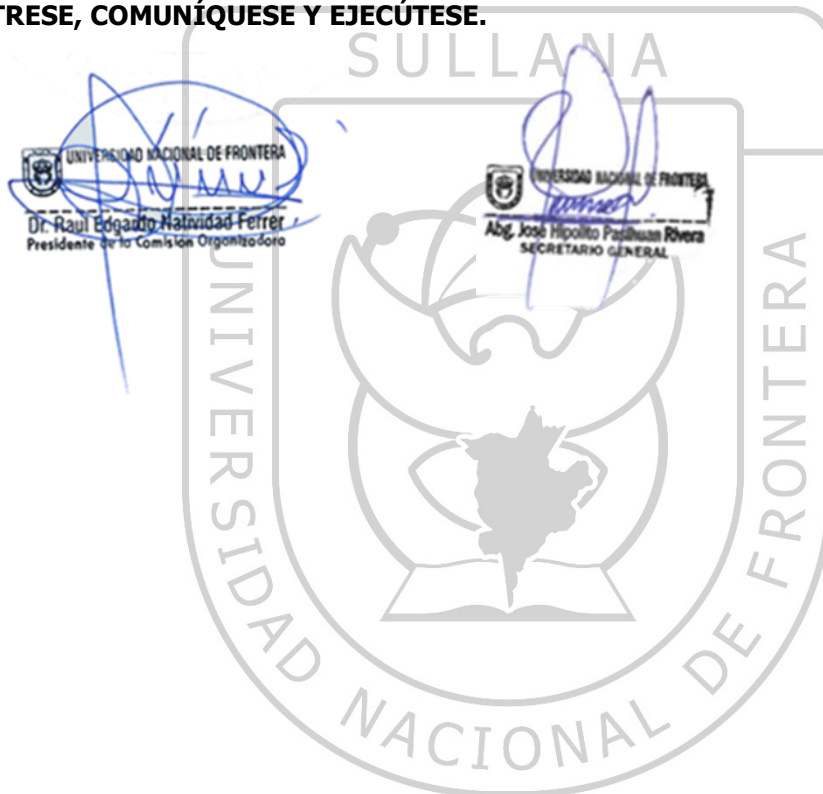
TRESE, COMUNÍQUESE Y EJECÚTESE.

SULLANA

UNIVERSIDAD NACIONAL DE FRONTERA
Dr. Raul Edgardo Natividad Ferrer
Presidente de la Comisión Organizadora

UNIVERSIDAD NACIONAL DE FRONTERA
Abg. José Hipolito Pasihuan Rivera
SECRETARIO GENERAL

UNIVERSIDAD NACIONAL DE FRONTERA